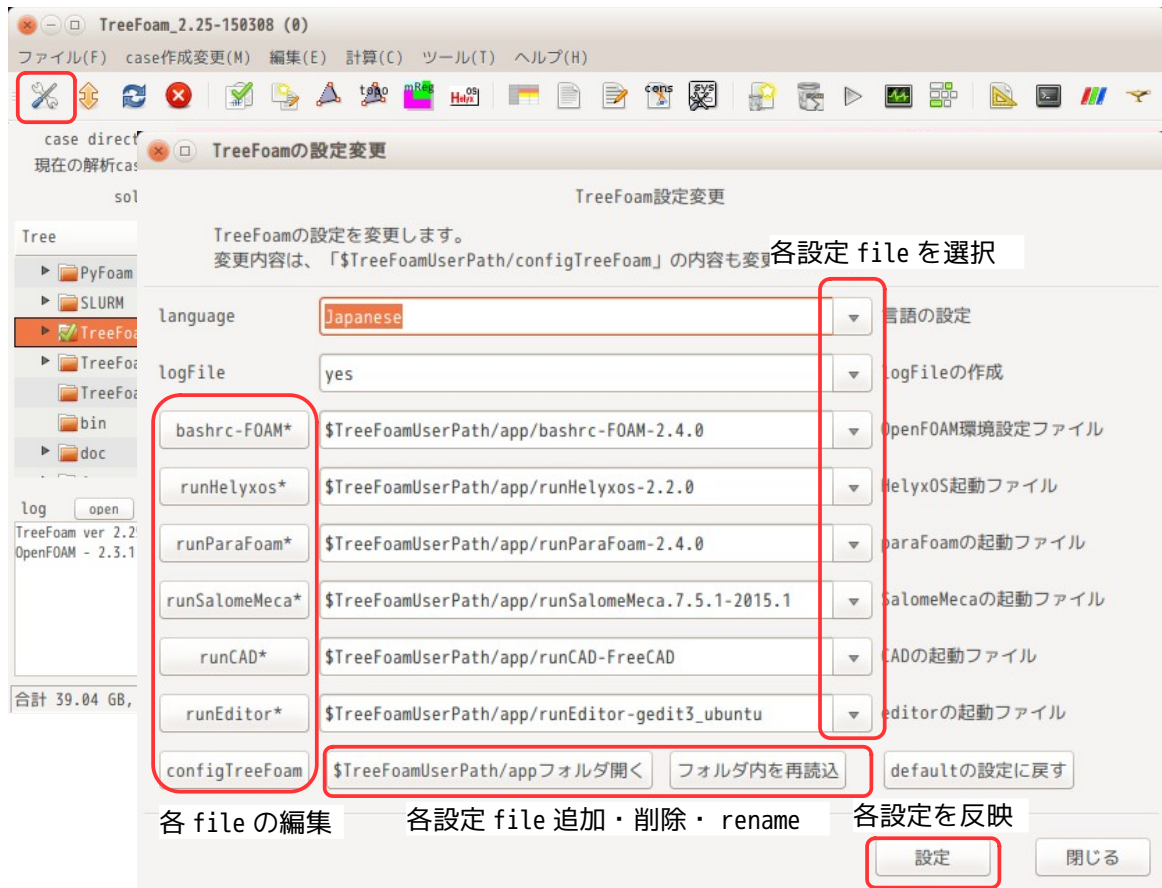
TreeFoam_2.25-150308 (0)

ファイル(F) case作成変更(M) 編集(E) 計算(C) ツール(T) ヘルプ(H)

topo mReg Helyx cons sys

case direct
現在の解析cas
sol

Tree
PyFoam
SLURM
TreeFoa
TreeFoa
TreeFoa
bin
doc

log open
TreeFoam ver 2.2
OpenFOAM - 2.3.1

合計 39.04 GB,

TreeFoamの設定変更

TreeFoam設定変更

TreeFoamの設定を変更します。
変更内容は、「$TreeFoamUserPath/configTreeFoam」の内容も変更

各設定 file を選択

| language | Japanese | 言語の設定 |
|---|---|---|
| logFile | yes | logFileの作成 |
| bashrc-FOAM* | $TreeFoamUserPath/app/bashrc-FOAM-2.4.0 | OpenFOAM環境設定ファイル |
| runHelyxos* | $TreeFoamUserPath/app/runHelyxos-2.2.0 | HelyxOS起動ファイル |
| runParaFoam* | $TreeFoamUserPath/app/runParaFoam-2.4.0 | paraFoamの起動ファイル |
| runSalomeMeca* | $TreeFoamUserPath/app/runSalomeMeca.7.5.1-2015.1 | SalomeMecaの起動ファイル |
| runCAD* | $TreeFoamUserPath/app/runCAD-FreeCAD | CADの起動ファイル |
| runEditor* | $TreeFoamUserPath/app/runEditor-gedit3_ubuntu | editorの起動ファイル |

configTreeFoam
$TreeFoamUserPath/appフォルダ開く
フォルダ内を再読込
defaultの設定に戻す

各 file の編集
各設定 file 追加・削除・ rename
各設定を反映

設定
閉じる